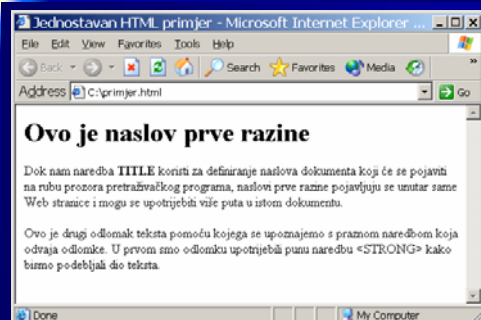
Jednostavan HTML primjer - Microsoft Internet Explorer

File Edit View Favorites Tools Help

Back Search Favorites Media

Address C:\primjer.html Go

Ovo je naslov prve razine

Dok nam naredba TITLE koristi za definiranje naslova dokumenta koji će se pojaviti na rubu prozora pretraživačkog programa, naslovi prve razine pojavljuju se unutar same Web stranice i mogu se upotrijebiti više puta u istom dokumentu.

Ovo je drugi odlomak teksta pomoću kojega se upoznajemo s praznom naredbom koja odvaja odlomke. U prvom smo odlomku upotrijebili punu naredbu <STRONG> kako bismo podebljali dio teksta.

Done My Computer